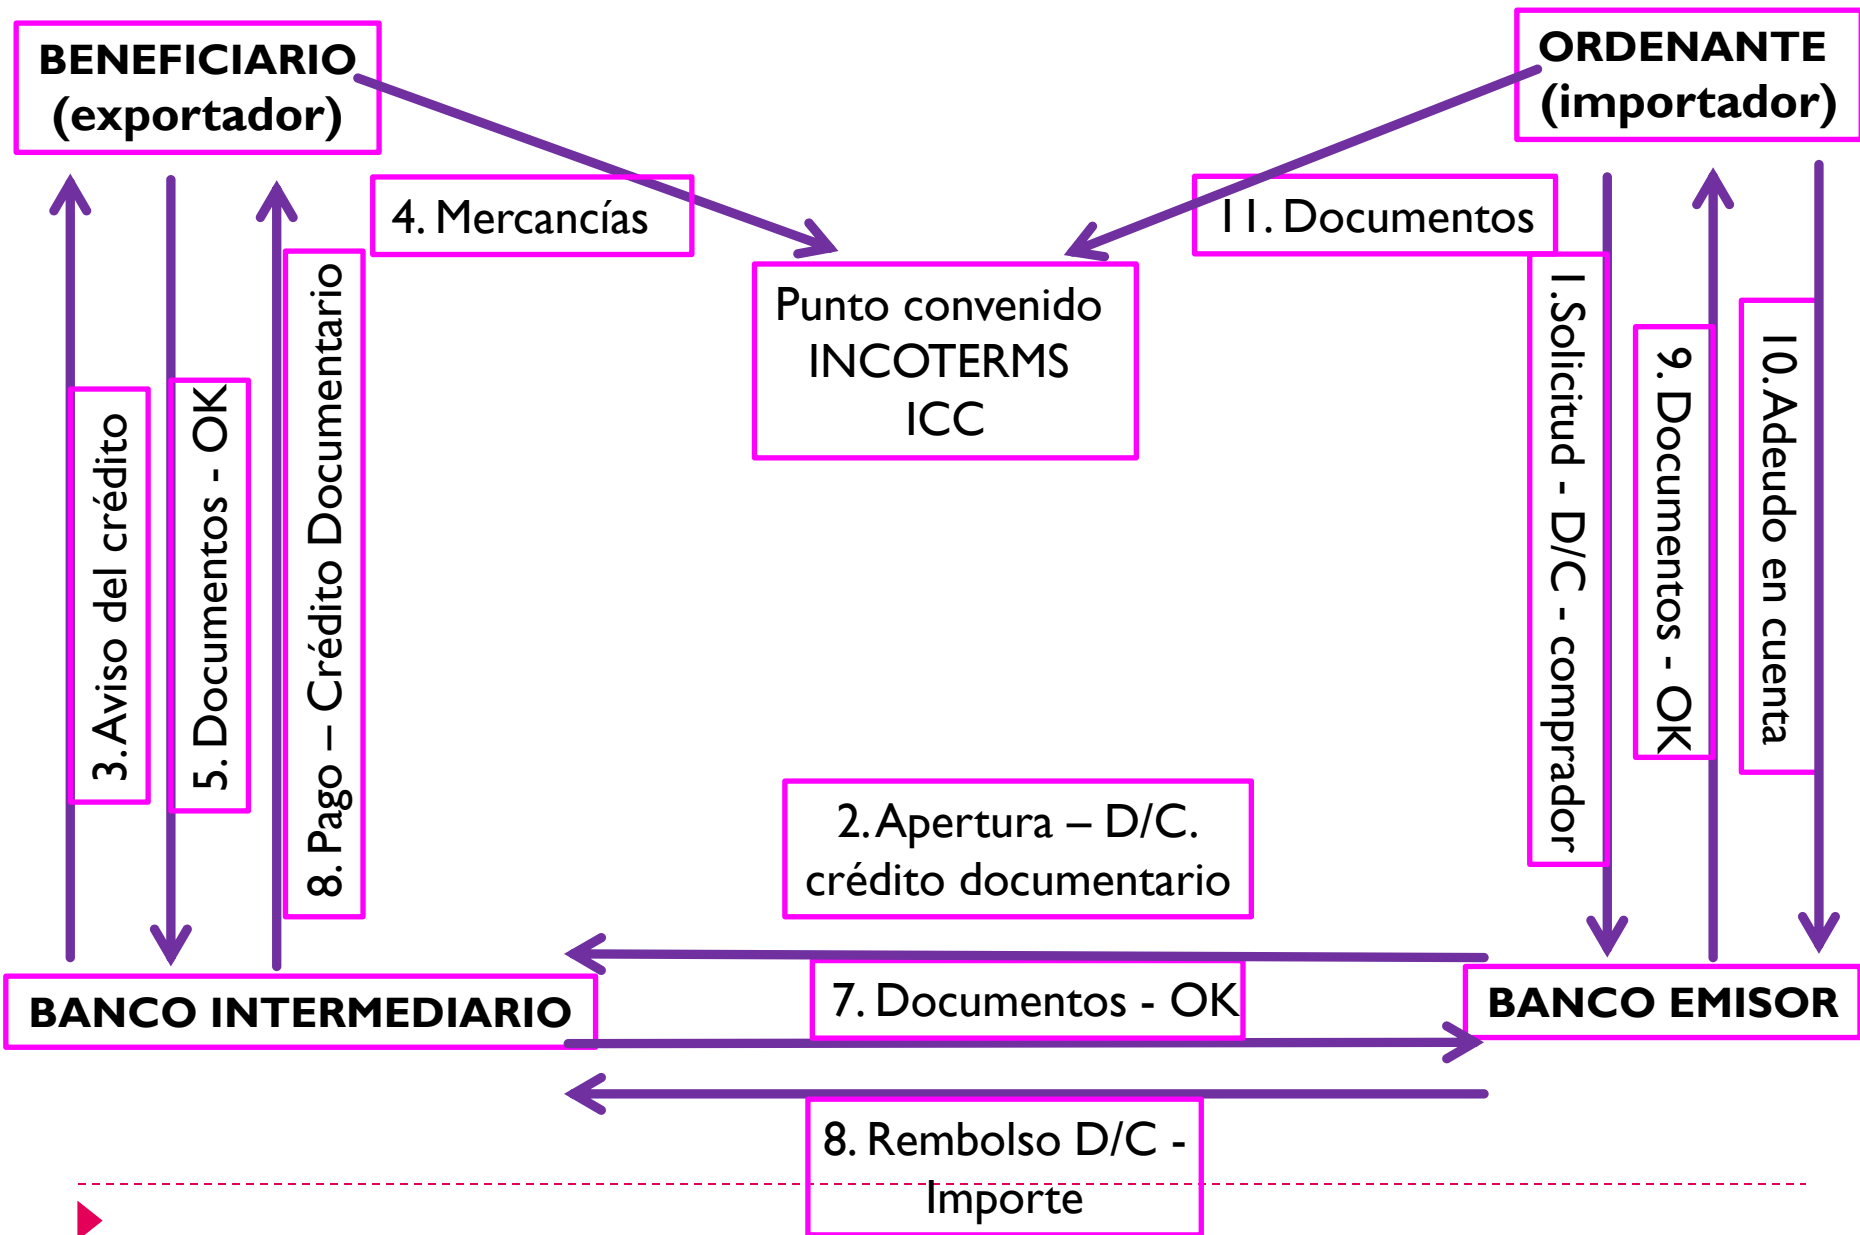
BENEFICIARIO (exportador)

ORDENANTE (importador)

4. Mercancías

11. Documentos

Punto convenido INCOTERMS ICC

3. Aviso del crédito

5. Documentos - OK

8. Pago – Crédito Documentario

1. Solicitud - D/C - comprador

9. Documentos - OK

10. Adeudo en cuenta

2. Apertura – D/C. crédito documentario

BANCO INTERMEDIARIO

7. Documentos - OK

BANCO EMISOR

8. Rembolso D/C - Importe